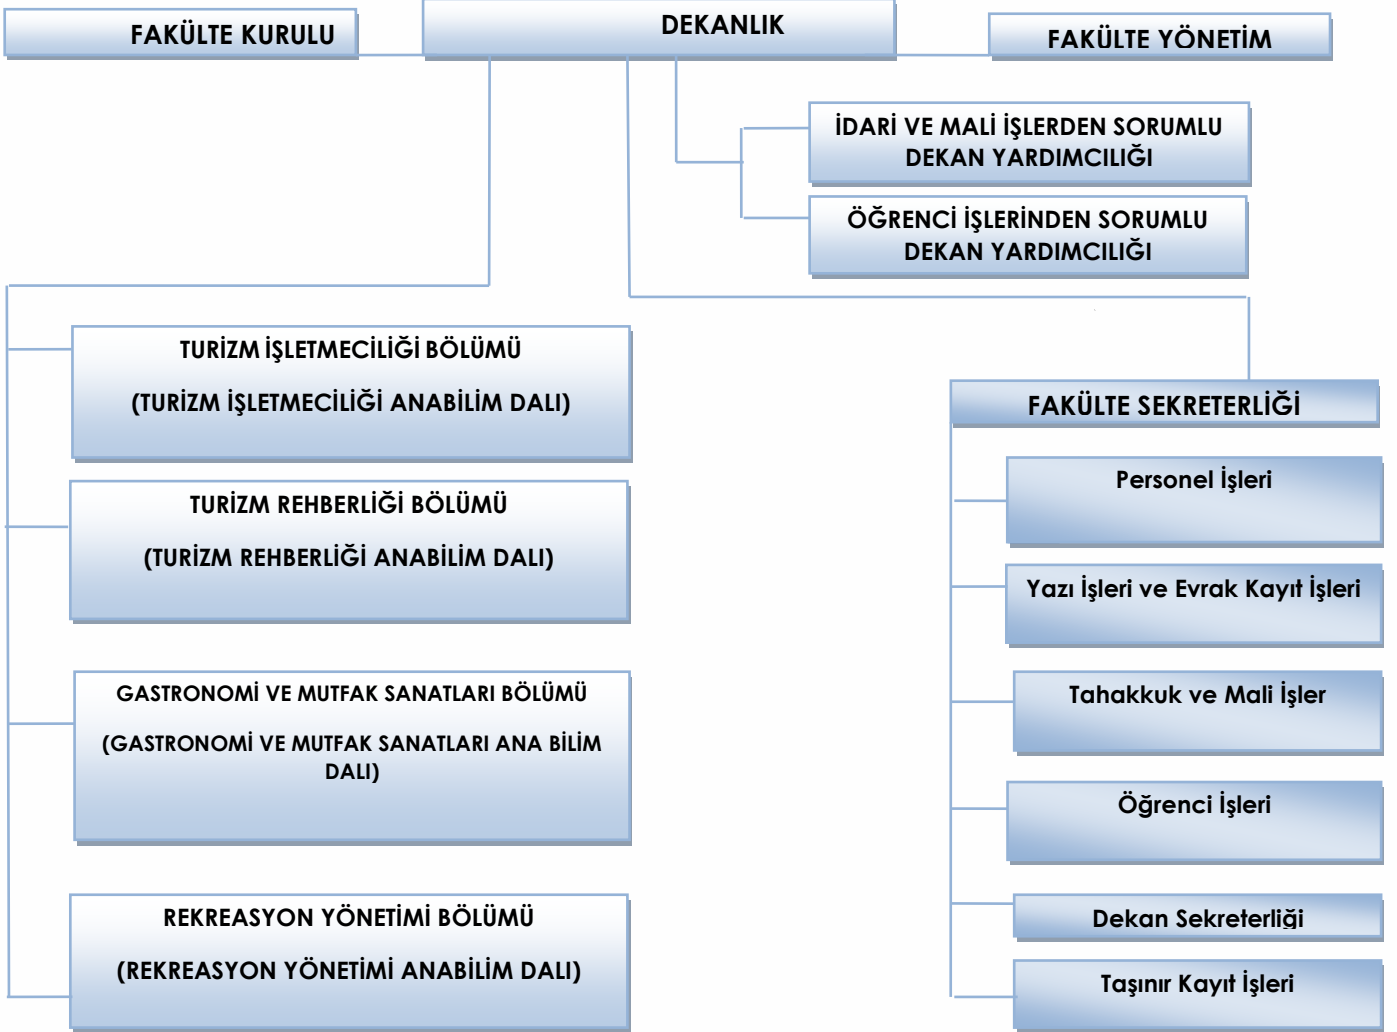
FAKÜLTE KURULU

DEKANLIK

FAKÜLTE YÖNETİM

İDARİ VE MALİ İŞLERDEN SORUMLU DEKAN YARDIMCILIĞI

ÖĞRENCİ İŞLERİNDEN SORUMLU DEKAN YARDIMCILIĞI

TURİZM İŞLETMECİLİĞİ BÖLÜMÜ

(TURİZM İŞLETMECİLİĞİ ANABİLİM DALI)

TURİZM REHBERLİĞİ BÖLÜMÜ

(TURİZM REHBERLİĞİ ANABİLİM DALI)

GASTRONOMİ VE MUTFAK SANATLARI BÖLÜMÜ

(GASTRONOMİ VE MUTFAK SANATLARI ANA BİLİM DALI)

REKREASYON YÖNETİMİ BÖLÜMÜ

(REKREASYON YÖNETİMİ ANABİLİM DALI)

FAKÜLTE SEKRETERLİĞİ

Personel İşleri

Yazı İşleri ve Evrak Kayıt İşleri

Tahakkuk ve Mali İşler

Öğrenci İşleri

Dekan Sekreterliği

Taşınır Kayıt İşleri